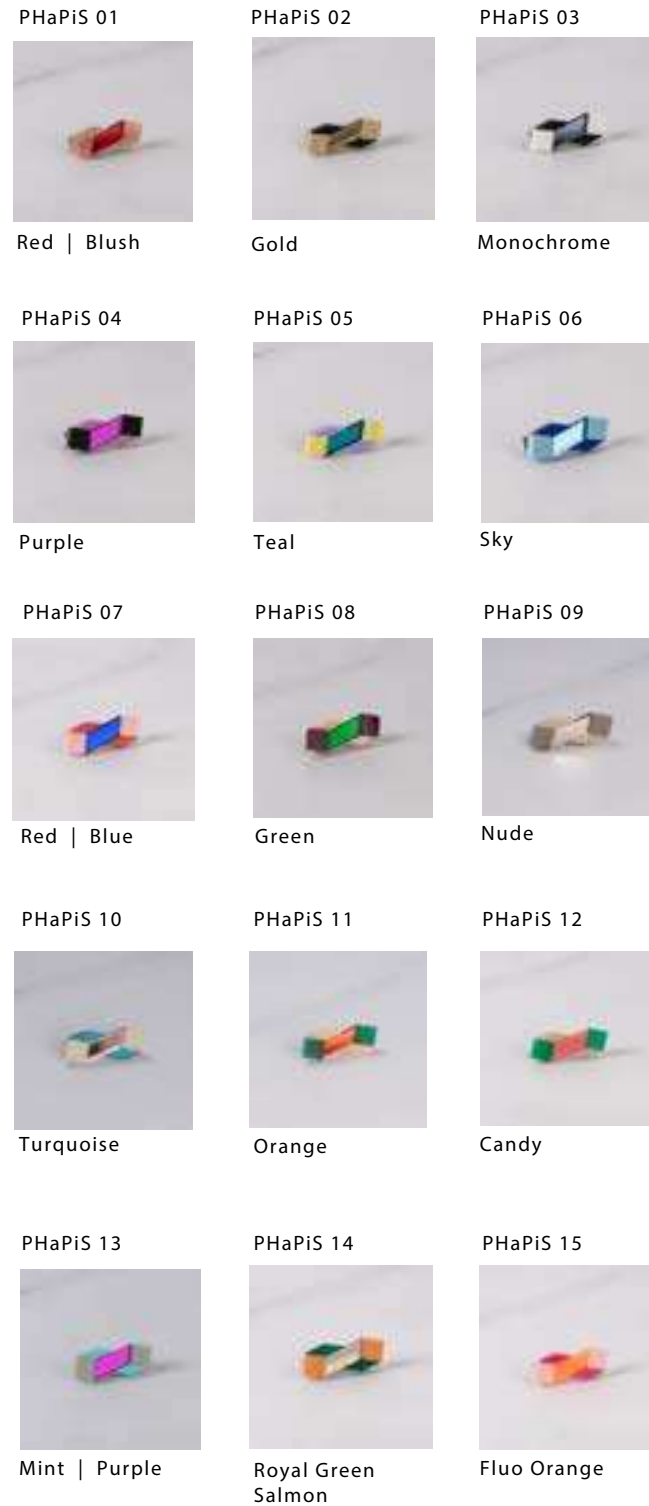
PHaPiS 01

Red | Blush

PHaPiS 02

Gold

PHaPiS 03

Monochrome

PHaPiS 04

Purple

PHaPiS 05

Teal

PHaPiS 06

Sky

PHaPiS 07

Red | Blue

PHaPiS 08

Green

PHaPiS 09

Nude

PHaPiS 10

Turquoise

PHaPiS 11

Orange

PHaPiS 12

Candy

PHaPiS 13

Mint | Purple

PHaPiS 14

Royal Green Salmon

PHaPiS 15

Fluo Orange